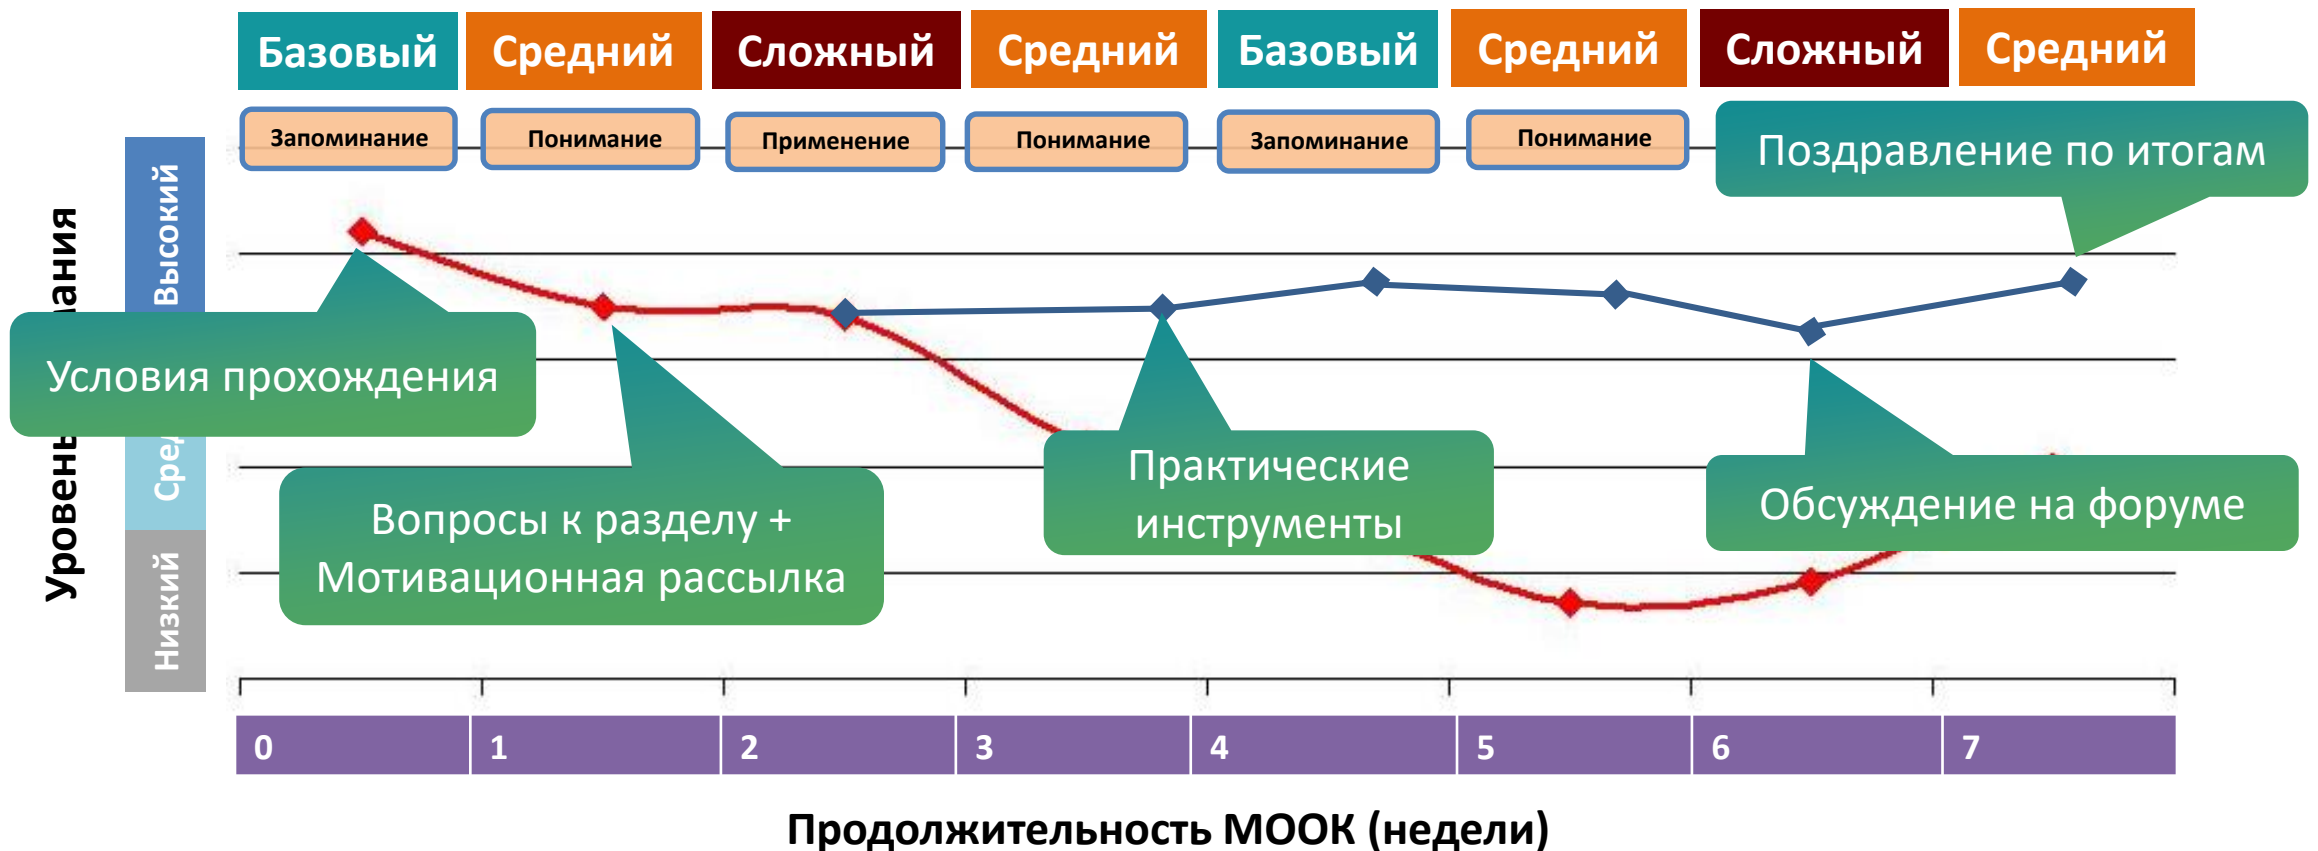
Базовый Средний Сложный Средний Базовый Средний Сложный Средний

Запоминание Понимание Применение Понимание Запоминание Понимание

Поздравление по итогам

Уровень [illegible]ания

Высокий

Сре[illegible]

Низкий

Условия прохождения

Вопросы к разделу + Мотивационная рассылка

Практические инструменты

Обсуждение на форуме

| 0 | 1 | 2 | 3 | 4 | 5 | 6 | 7 |
|---|---|---|---|---|---|---|---|

Продолжительность МООК (недели)